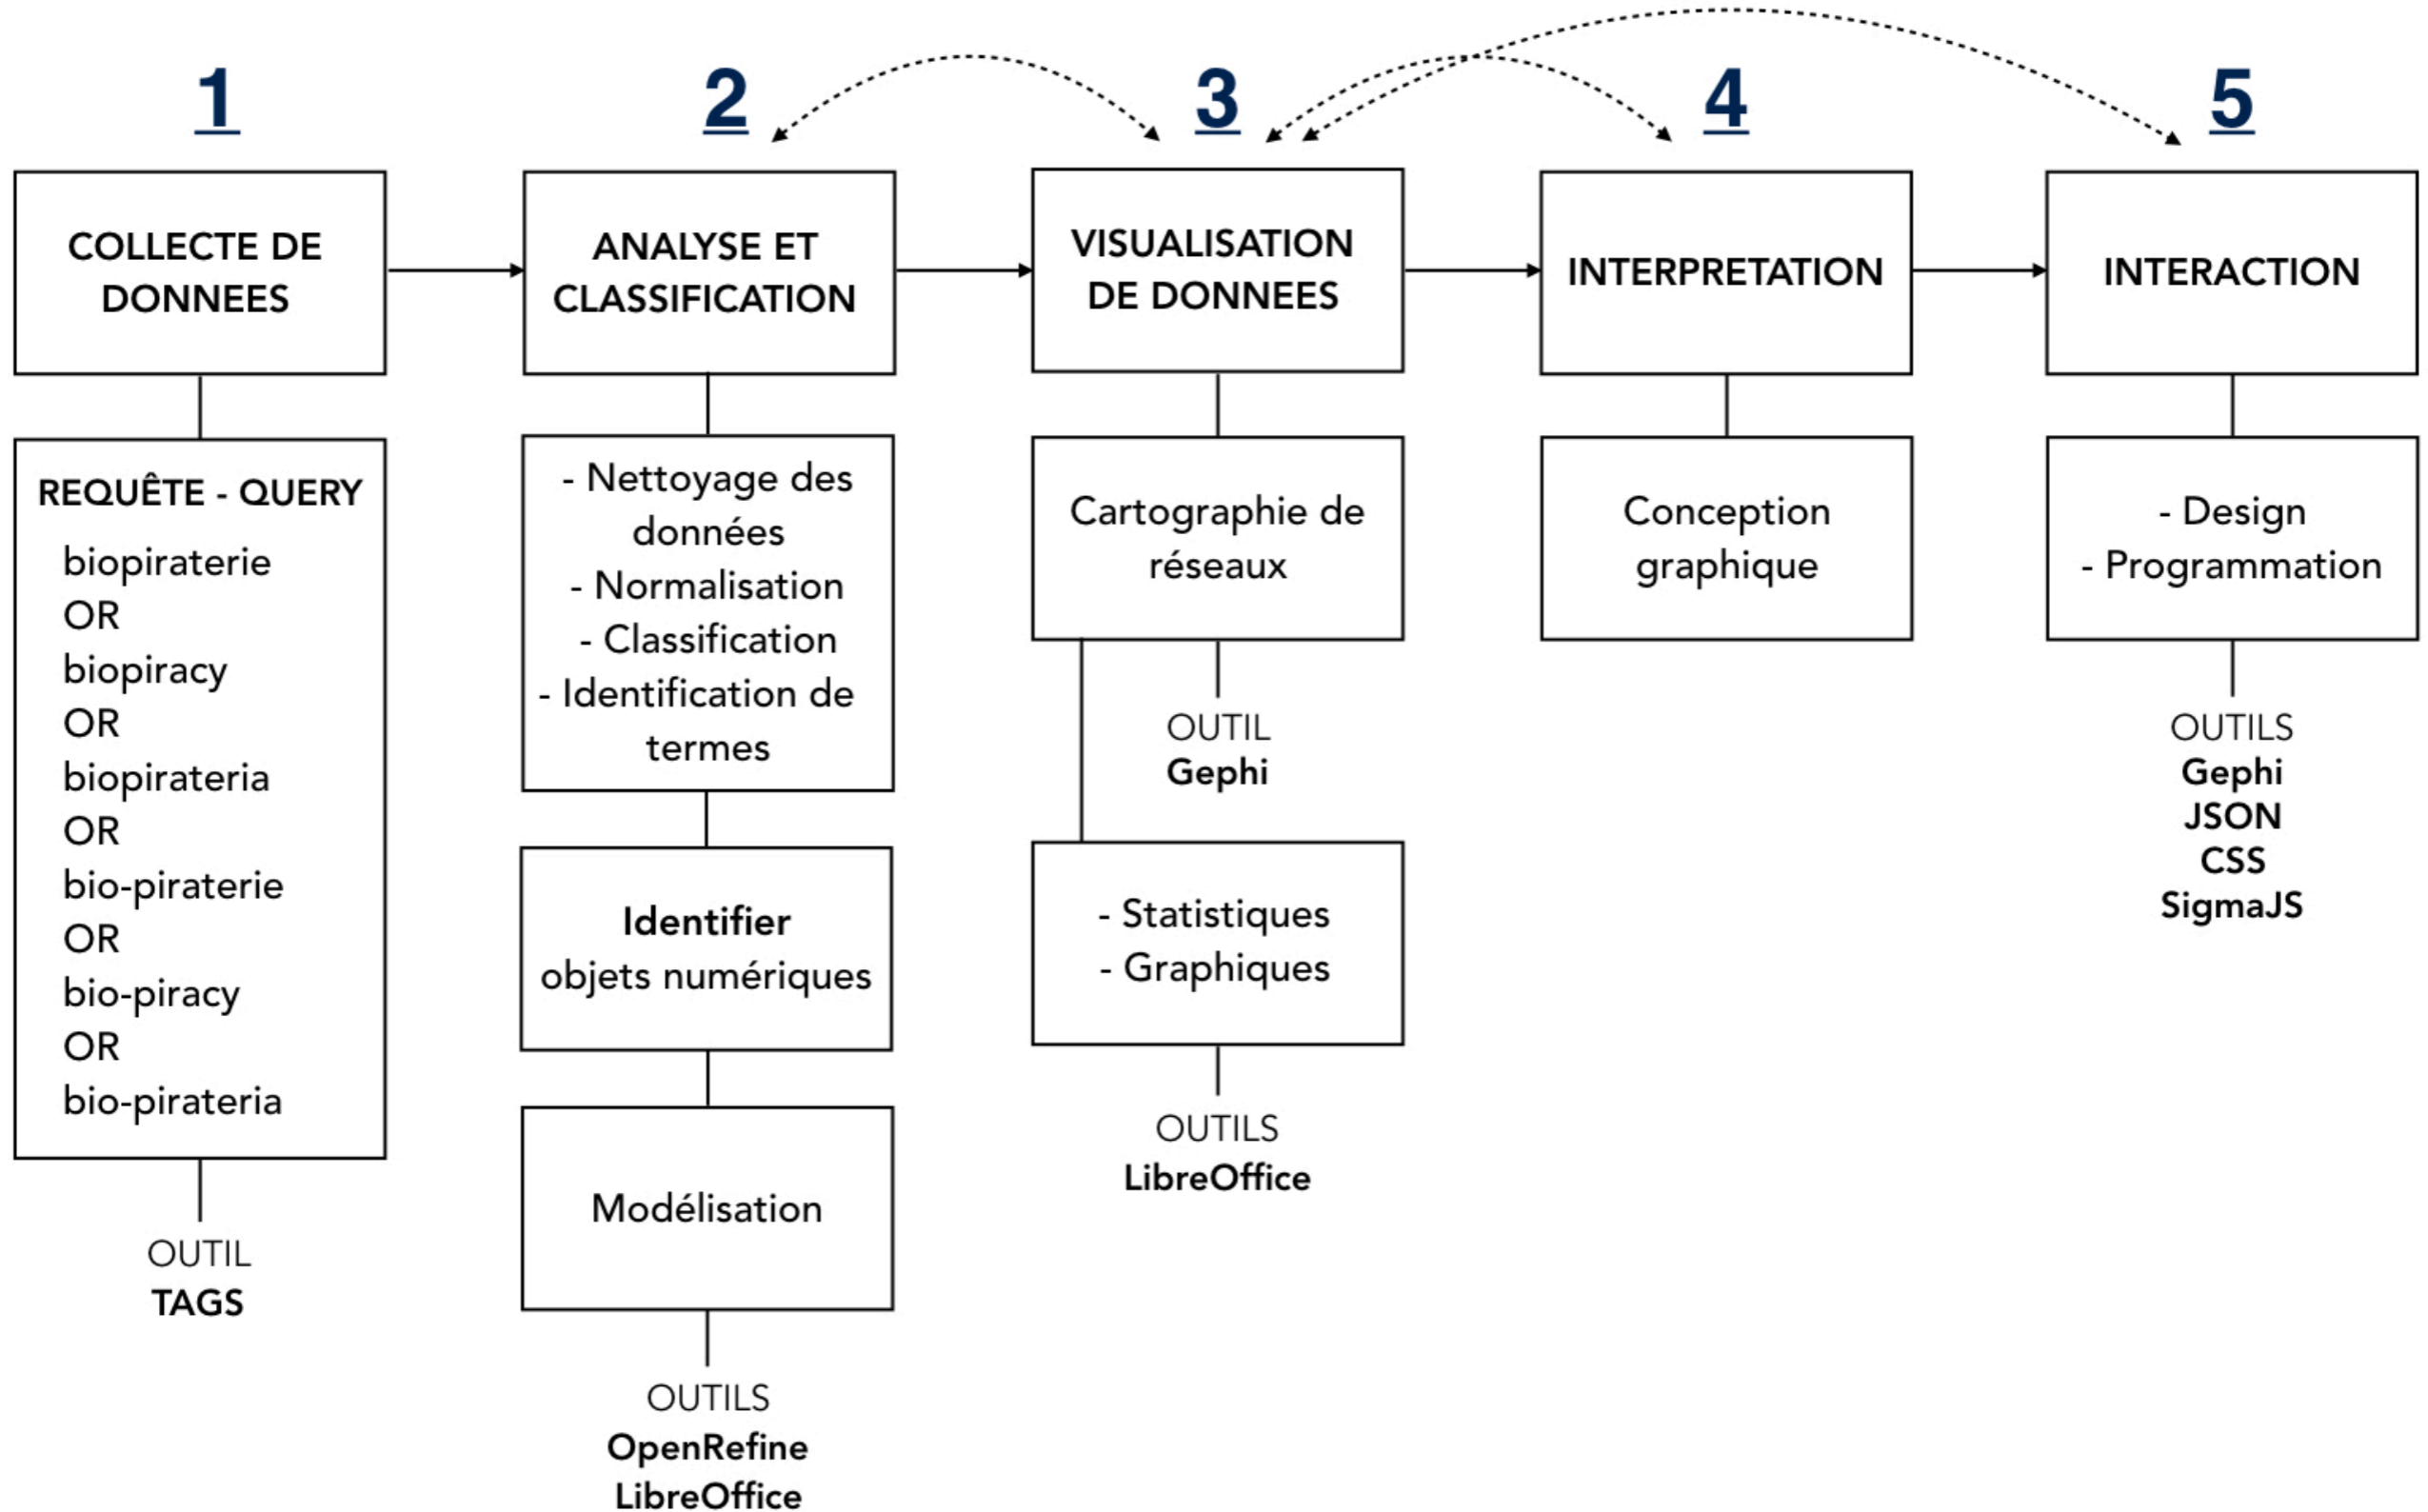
1

COLLECTE DE DONNEES

REQUÊTE - QUERY
biopiraterie
OR
biopiracy
OR
biopirateria
OR
bio-piraterie
OR
bio-piracy
OR
bio-pirateria

OUTIL
TAGS

2

ANALYSE ET CLASSIFICATION

- Nettoyage des données
- Normalisation
- Classification
- Identification de termes

Identifier
objets numériques

Modélisation

OUTILS
OpenRefine
LibreOffice

3

VISUALISATION DE DONNEES

Cartographie de réseaux

OUTIL
Gephi

- Statistiques
- Graphiques

OUTILS
LibreOffice

4

INTERPRETATION

Conception graphique

5

INTERACTION

- Design
- Programmation

OUTILS
Gephi
JSON
CSS
SigmaJS